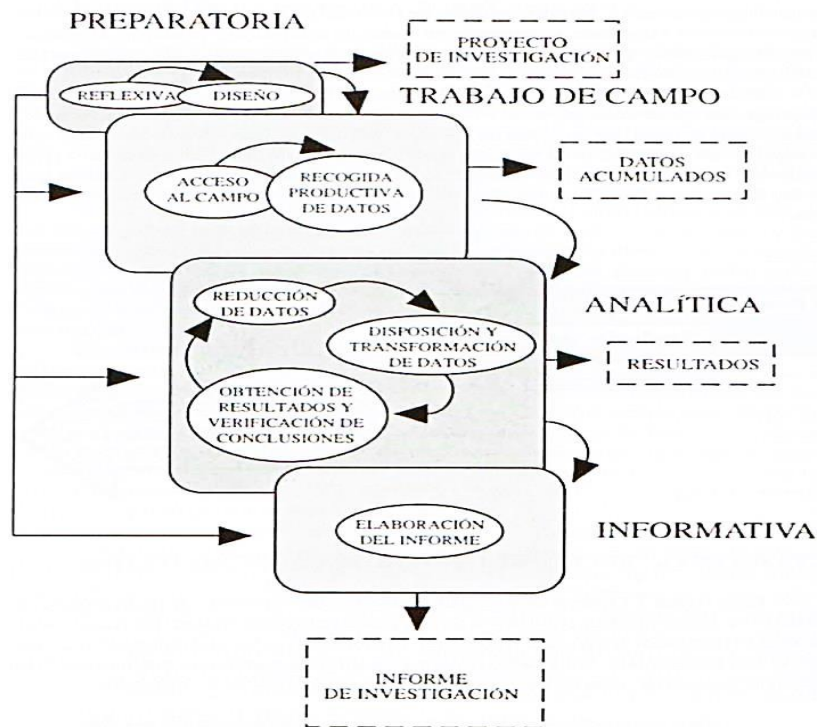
PREPARATORIA

PROYECTO DE INVESTIGACIÓN

REFLEXIVA

DISEÑO

TRABAJO DE CAMPO

ACCESO AL CAMPO

RECOGIDA PRODUCTIVA DE DATOS

DATOS ACUMULADOS

REDUCCIÓN DE DATOS

ANALÍTICA

DISPOSICIÓN Y TRANSFORMACIÓN DE DATOS

RESULTADOS

OBTENCIÓN DE RESULTADOS Y VERIFICACIÓN DE CONCLUSIONES

ELABORACIÓN DEL INFORME

INFORMATIVA

INFORME DE INVESTIGACIÓN